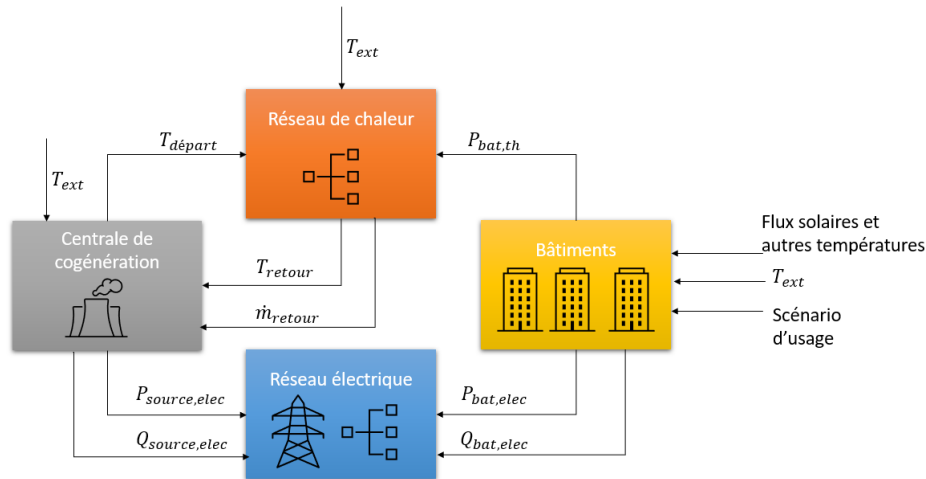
$T_{ext}$

Réseau de chaleur

$T_{départ}$

$P_{bat,th}$

$T_{ext}$

Centrale de cogénération

$T_{retour}$

$\dot{m}_{retour}$

Bâtiments

Flux solaires et autres températures

$T_{ext}$

Scénario d'usage

Réseau électrique

$P_{source,elec}$

$Q_{source,elec}$

$P_{bat,elec}$

$Q_{bat,elec}$